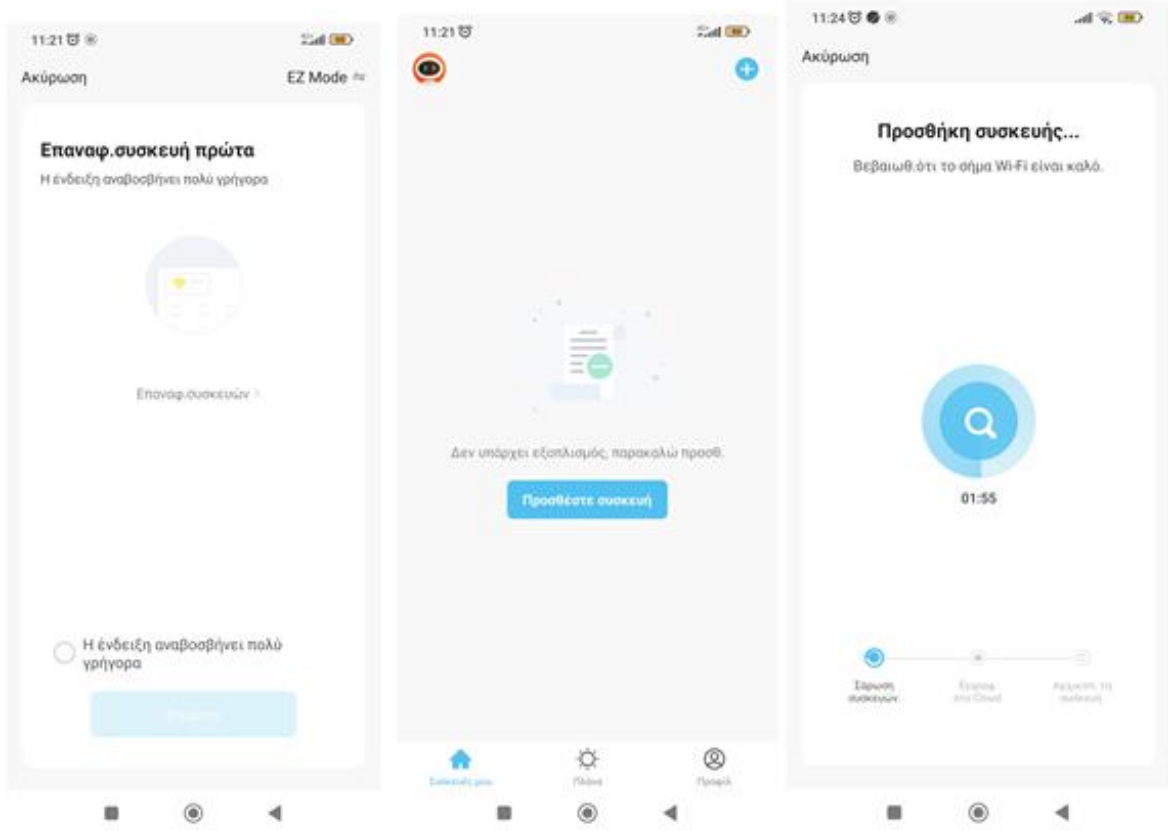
11:21

Ακύρωση

EZ Mode

Επαναφ.συσκευή πρώτα

Η ένδειξη αναβοσβήνει πολύ γρήγορα

Επαναφ.συσκευών >

Η ένδειξη αναβοσβήνει πολύ γρήγορα

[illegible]

11:21

Δεν υπάρχει εξοπλισμός, παρακαλώ προσθ.

Προσθέστε συσκευή

Συσκευές μου

Πλάνα

Προφίλ

11:24

Ακύρωση

Προσθήκη συσκευής...

Βεβαιωθ.ότι το σήμα Wi-Fi είναι καλό.

01:55

Σάρωση συσκευών

Εγγραφ. στο Cloud

Αρχικοπ. τη συσκευή